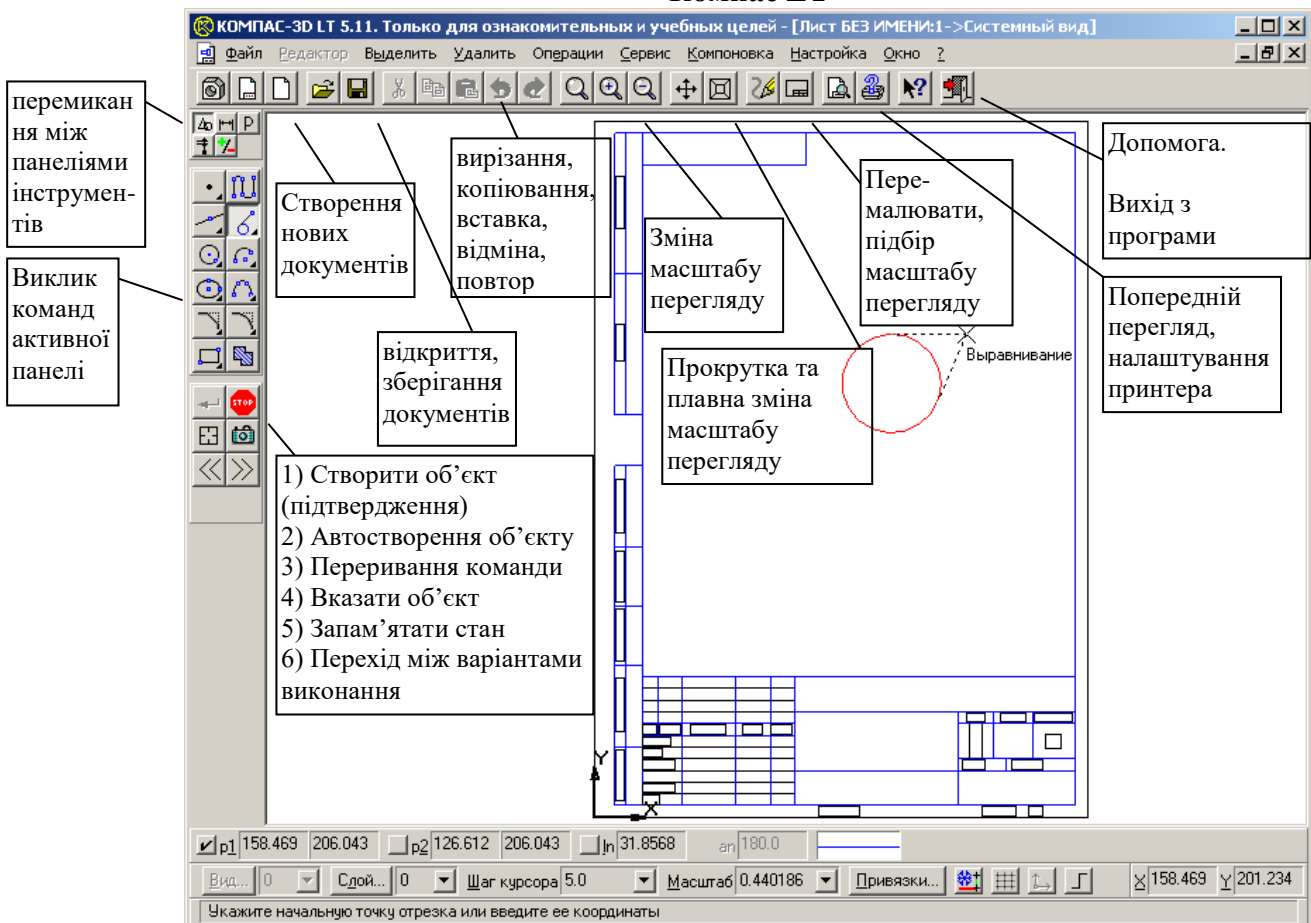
Компас LT

КОМПАС-3D LT 5.11. Только для ознакомительных и учебных целей - [Лист БЕЗ ИМЕНИ:1->Системный вид]

Файл Редактор Выделить Удалить Операции Сервис Компоновка Настройка Окно ?

перемикання між панелями інструментів

Виклик команд активної панелі

Створення нових документів

відкриття, зберігання документів

вирізання, копіювання, вставка, відміна, повтор

Зміна масштабу перегляду

Прокрутка та плавна зміна масштабу перегляду

Перемалювати, підбір масштабу перегляду

Допомога.

Вихід з програми

Попередній перегляд, налаштування принтера

Выравнивание

1) Створити об'єкт (підтвердження)
2) Автостворення об'єкту
3) Переривання команди
4) Вказати об'єкт
5) Запам'ятати стан
6) Перехід між варіантами виконання

Y

X

p1 158.469 206.043 p2 126.612 206.043 ln 31.8568 an 180.0

Вид... 0 Слой... 0 Шаг курсора 5.0 Масштаб 0.440186 Привязки... X 158.469 Y 201.234

Укажите начальную точку отрезка или введите ее координаты